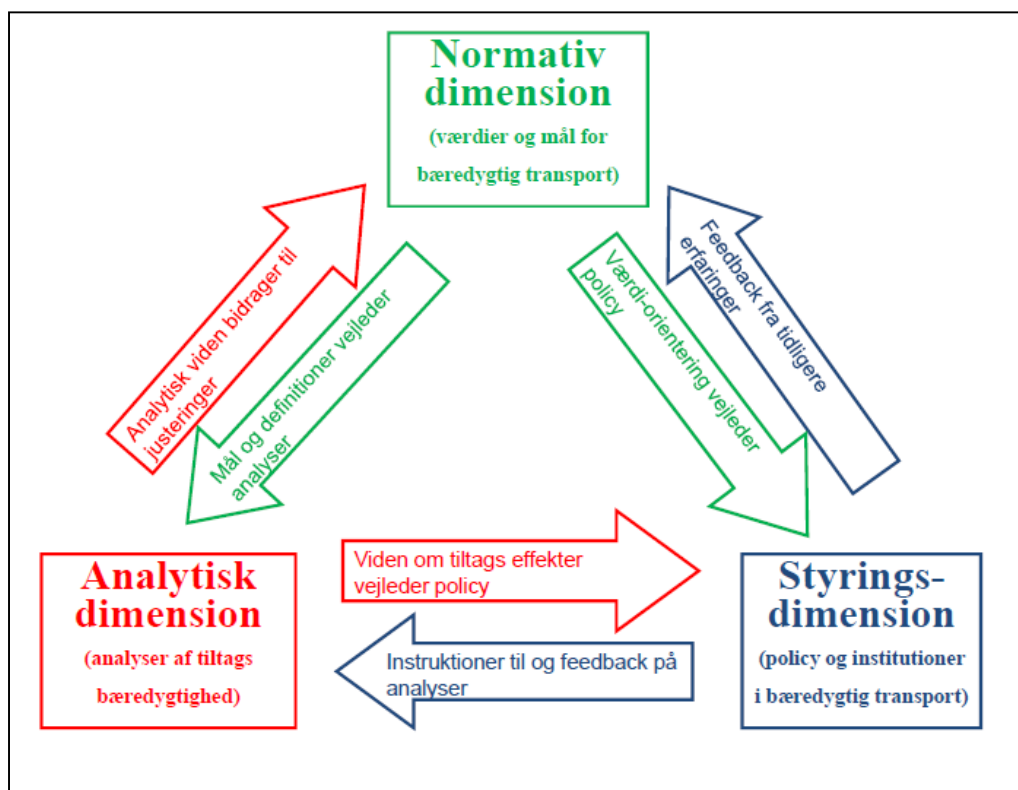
Normativ dimension
(værdier og mål for bæredygtig transport)

Analytisk viden bidrager til justeringer

Mål og definitioner vejleder analyser

Værdi-orientering vejleder policy

Feedback fra tidligere erfaringer

Analytisk dimension
(analyser af tiltags bæredygtighed)

Viden om tiltags effekter vejleder policy

Instruktioner til og feedback på analyser

Styrings-dimension
(policy og institutioner i bæredygtig transport)